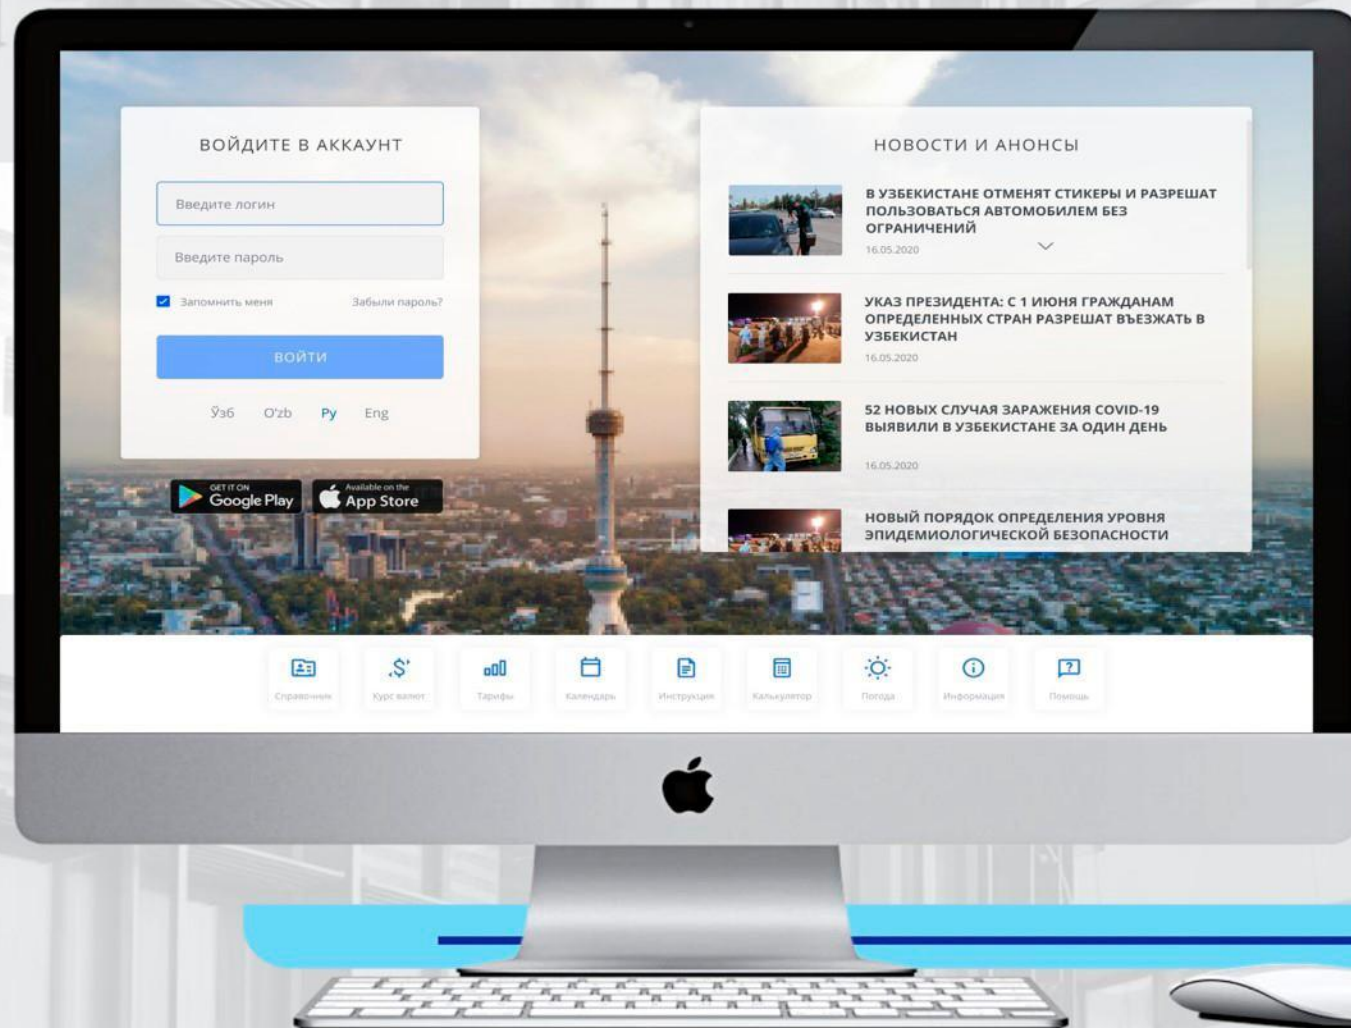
ВОЙДИТЕ В АККАУНТ

Введите логин

Введите пароль

Запомнить меня

Забыли пароль?

ВОЙТИ

Ўзб O'zb Ру Eng

GET IT ON Google Play

Available on the App Store

НОВОСТИ И АНОНСЫ

В УЗБЕКИСТАНЕ ОТМЕНЯТ СТИКЕРЫ И РАЗРЕШАТ ПОЛЬЗОВАТЬСЯ АВТОМОБИЛЕМ БЕЗ ОГРАНИЧЕНИЙ
16.05.2020

УКАЗ ПРЕЗИДЕНТА: С 1 ИЮНЯ ГРАЖДАНАМ ОПРЕДЕЛЕННЫХ СТРАН РАЗРЕШАТ ВЪЕЗЖАТЬ В УЗБЕКИСТАН
16.05.2020

52 НОВЫХ СЛУЧАЯ ЗАРАЖЕНИЯ COVID-19 ВЫЯВИЛИ В УЗБЕКИСТАНЕ ЗА ОДИН ДЕНЬ
16.05.2020

НОВЫЙ ПОРЯДОК ОПРЕДЕЛЕНИЯ УРОВНЯ ЭПИДЕМИОЛОГИЧЕСКОЙ БЕЗОПАСНОСТИ

Справочник Курс валют Тарифы Календарь Инструкция Калькулятор Погода Информация Помощь